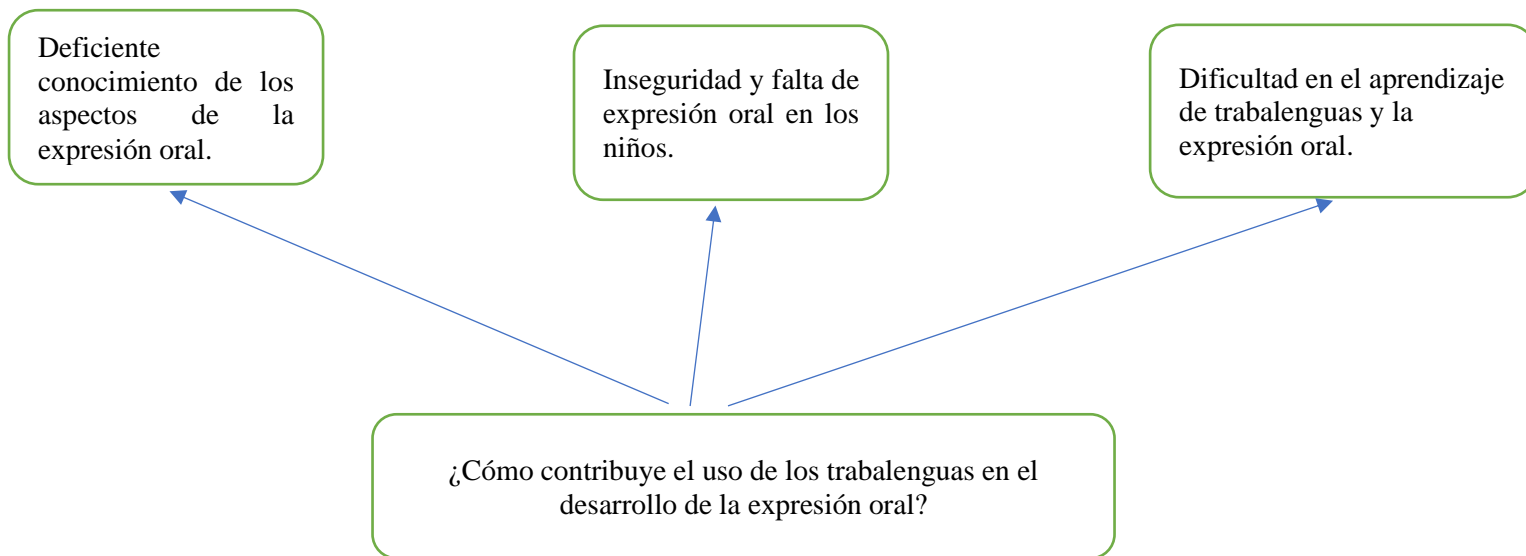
Deficiente conocimiento de los aspectos de la expresión oral.

Inseguridad y falta de expresión oral en los niños.

Dificultad en el aprendizaje de trabalenguas y la expresión oral.

¿Cómo contribuye el uso de los trabalenguas en el desarrollo de la expresión oral?